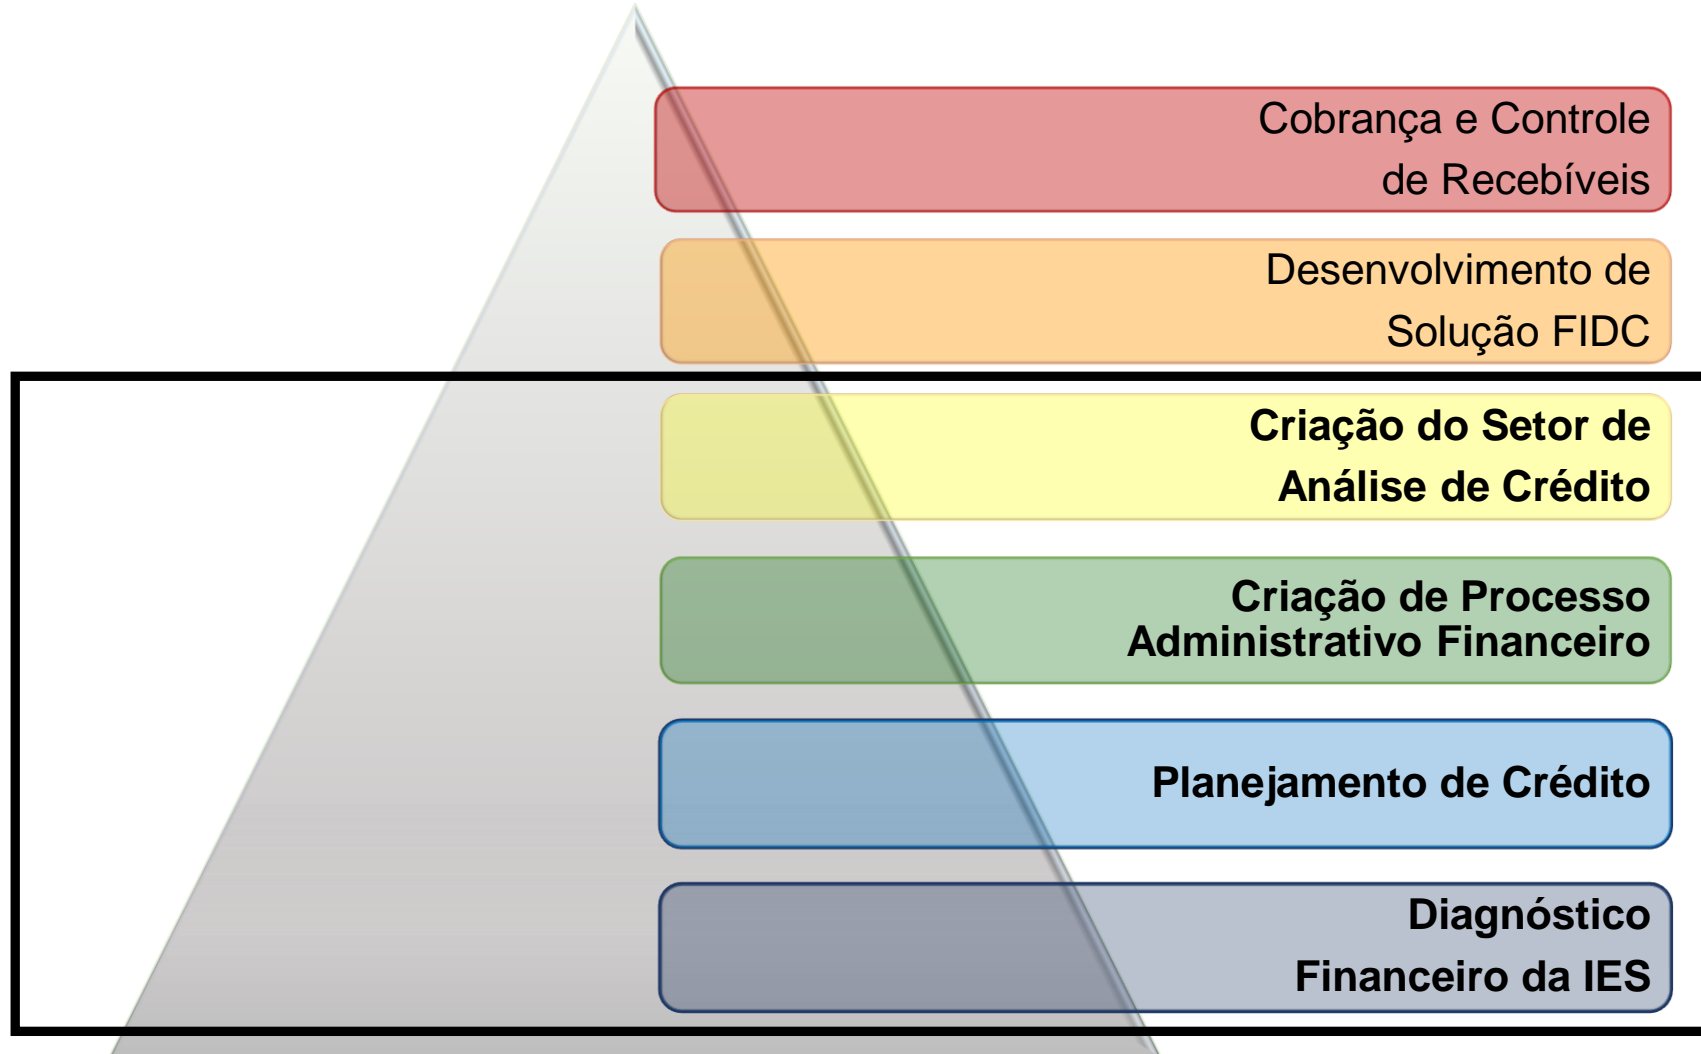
Cobrança e Controle de Recebíveis

Desenvolvimento de Solução FIDC

Criação do Setor de Análise de Crédito

Criação de Processo Administrativo Financeiro

Planejamento de Crédito

Diagnóstico Financeiro da IES